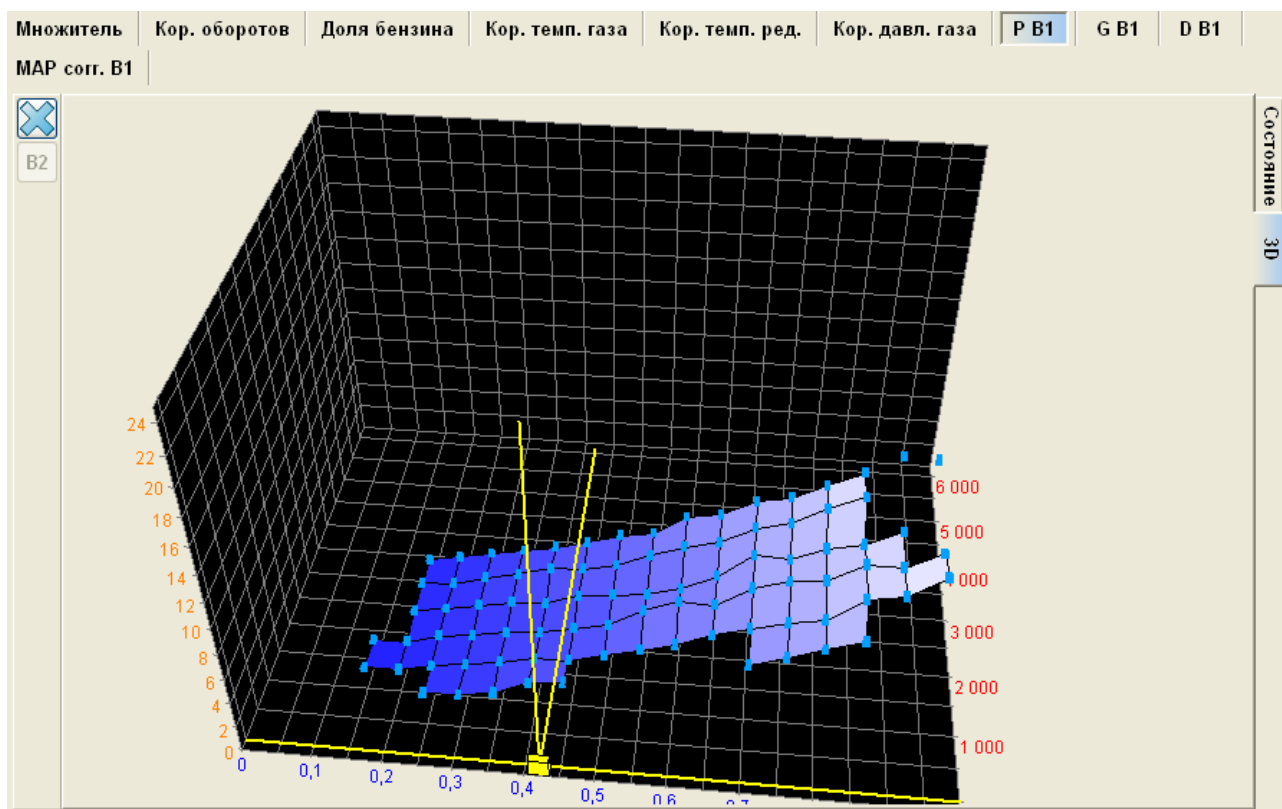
Множитель | Кор. оборотов | Доля бензина | Кор. темп. газа | Кор. темп. ред. | Кор. давл. газа | P B1 | G B1 | D B1

MAP corr. B1

B2

Состояние

3D

24
22
20
18
16
14
12
10
8
6
4
2
0

0
0,1
0,2
0,3
0,4
0,5
0,6
0,7

6 000
5 000
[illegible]000
3 000
2 000
1 000